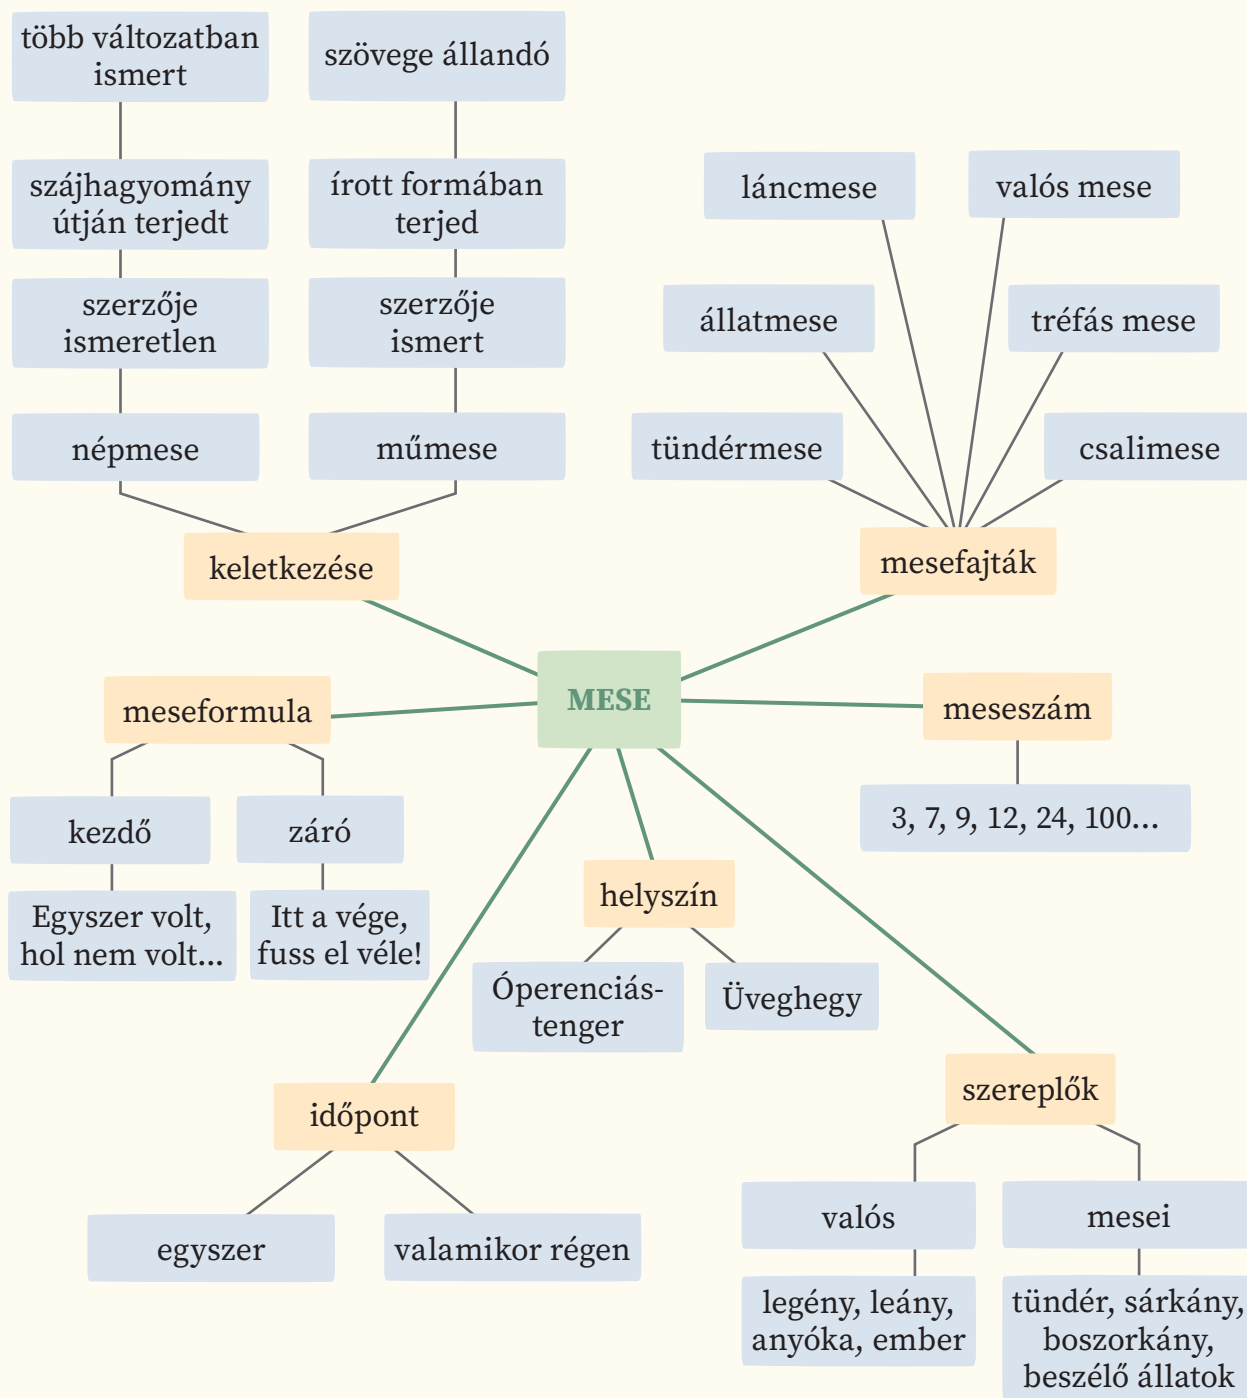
több változatban ismert

szövege állandó

szájhagyomány útján terjedt

írott formában terjed

szerzője ismeretlen

szerzője ismert

népmese

műmese

keletkezése

láncmese

valós mese

állatmese

tréfás mese

tündérmese

csalimese

mesefajták

MESE

meseformula

kezdő

záró

Egyszer volt, hol nem volt...

Itt a vége, fuss el véle!

meseszám

3, 7, 9, 12, 24, 100...

helyszín

Óperenciás-tenger

Üveghegy

időpont

egyszer

valamikor régen

szereplők

valós

mesei

legény, leány, anyóka, ember

tündér, sárkány, boszorkány, beszélő állatok